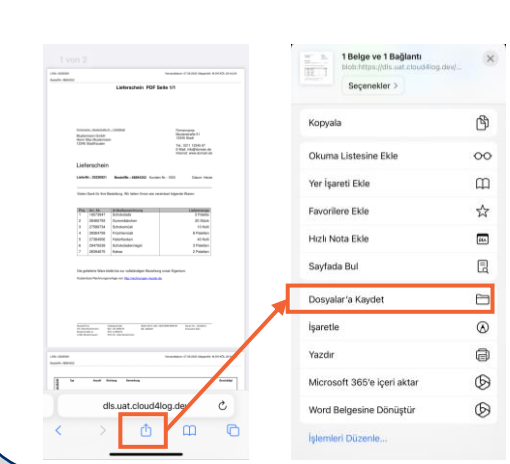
1 von 2

Lieferschein PDF Seite 1/1

Lieferschein

dls.uat.cloud4log.de

1 Belge ve 1 Bağlantı
blob:https://dls.uat.cloud4log.de/...
Seçenekler >

Kopyala
Okuma Listesine Ekle
Yer İşareti Ekle
Favorilere Ekle
Hızlı Nota Ekle
Sayfada Bul
Dosyalar'a Kaydet
İşaretle
Yazdır
Microsoft 365'e içeri aktar
Word Belgesine Dönüştür
İşlemleri Düzenle...